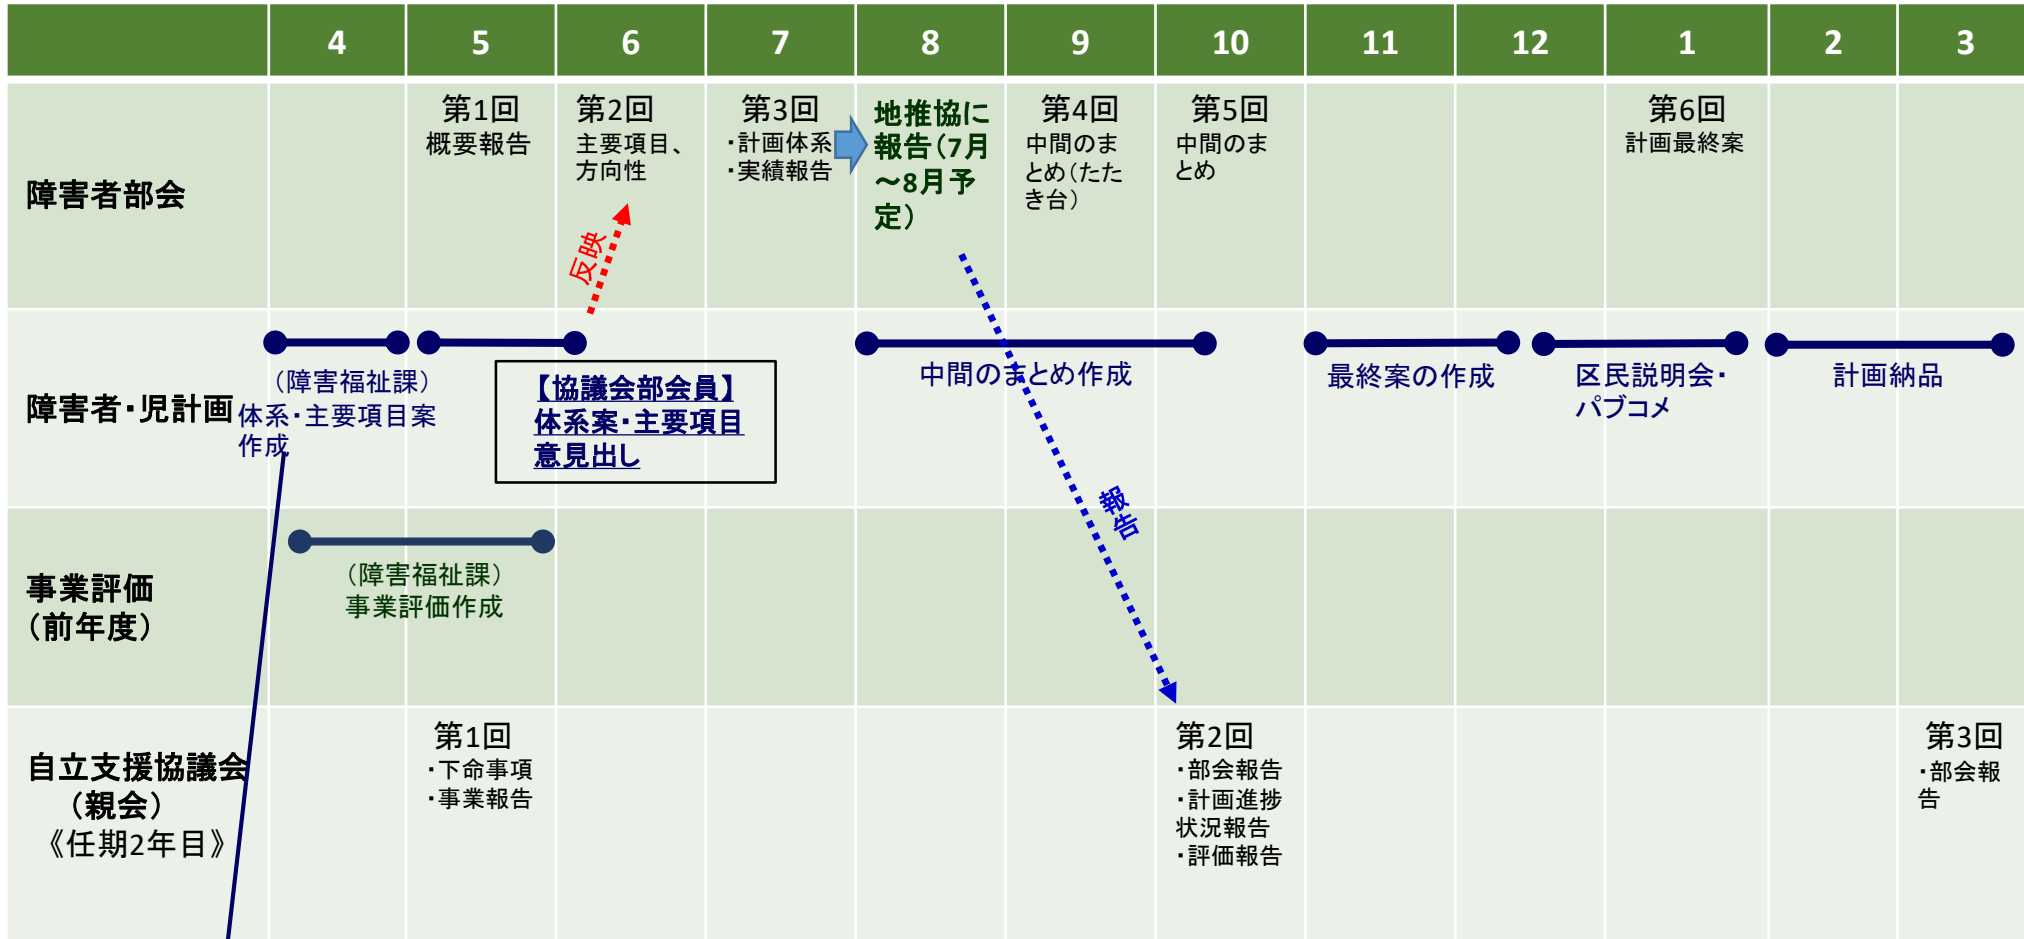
| | 4 | 5 | 6 | 7 | 8 | 9 | 10 | 11 | 12 | 1 | 2 | 3 |
|---|---|---|---|---|---|---|---|---|---|---|---|---|
| 障害者部会 | | 第1回 概要報告 | 第2回 主要項目、方向性 | 第3回 ・計画体系 ・実績報告 | 地推協に報告(7月～8月予定) | 第4回 中間のまとめ(たたき台) | 第5回 中間のまとめ | | | 第6回 計画最終案 | | |
| 障害者・児計画 | (障害福祉課) 体系・主要項目案作成 | | 【協議会部会員】体系案・主要項目意見出し | | 中間のまとめ作成 | | | 最終案の作成 | | 区民説明会・パブコメ | 計画納品 | |
| 事業評価(前年度) | (障害福祉課) 事業評価作成 | | | | | | | | | | | |
| 自立支援協議会(親会)《任期2年目》 | | 第1回 ・下命事項 ・事業報告 | | | | | 第2回 ・部会報告 ・計画進捗状況報告 ・評価報告 | | | | | 第3回 ・部会報告 |

反映

報告